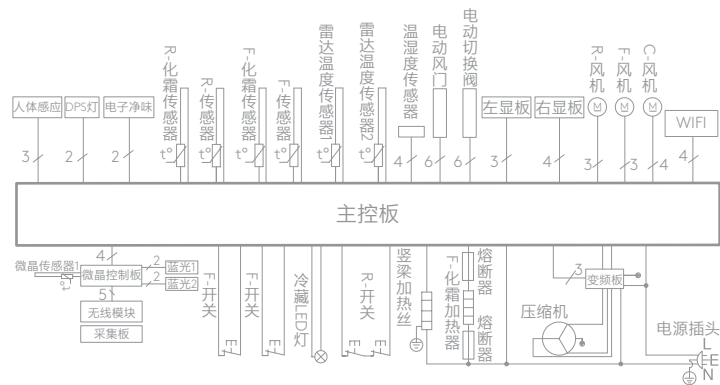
人体感应
DPS灯
电子净味
R-化霜传感器
R-传感器
F-化霜传感器
F-传感器
雷达温度传感器1
雷达温度传感器2
温湿度传感器
电动风门
电动切换阀
左显板
右显板
R-风机
F-风机
C-风机
WIFI
3
2
2
4
6
6
3
4
3
3
4
$t^{\circ}$
$t^{\circ}$
$t^{\circ}$
$t^{\circ}$
$t^{\circ}$
$t^{\circ}$
M
M
M
主控板
4
微晶传感器1
微晶控制板
2
蓝光1
2
蓝光2
5
无线模块
采集板
F-开关
F-开关
冷藏LED灯
R-开关
竖梁加热丝
F-化霜加热器
熔断器
熔断器
3
变频板
压缩机
电源插头
L
E
N